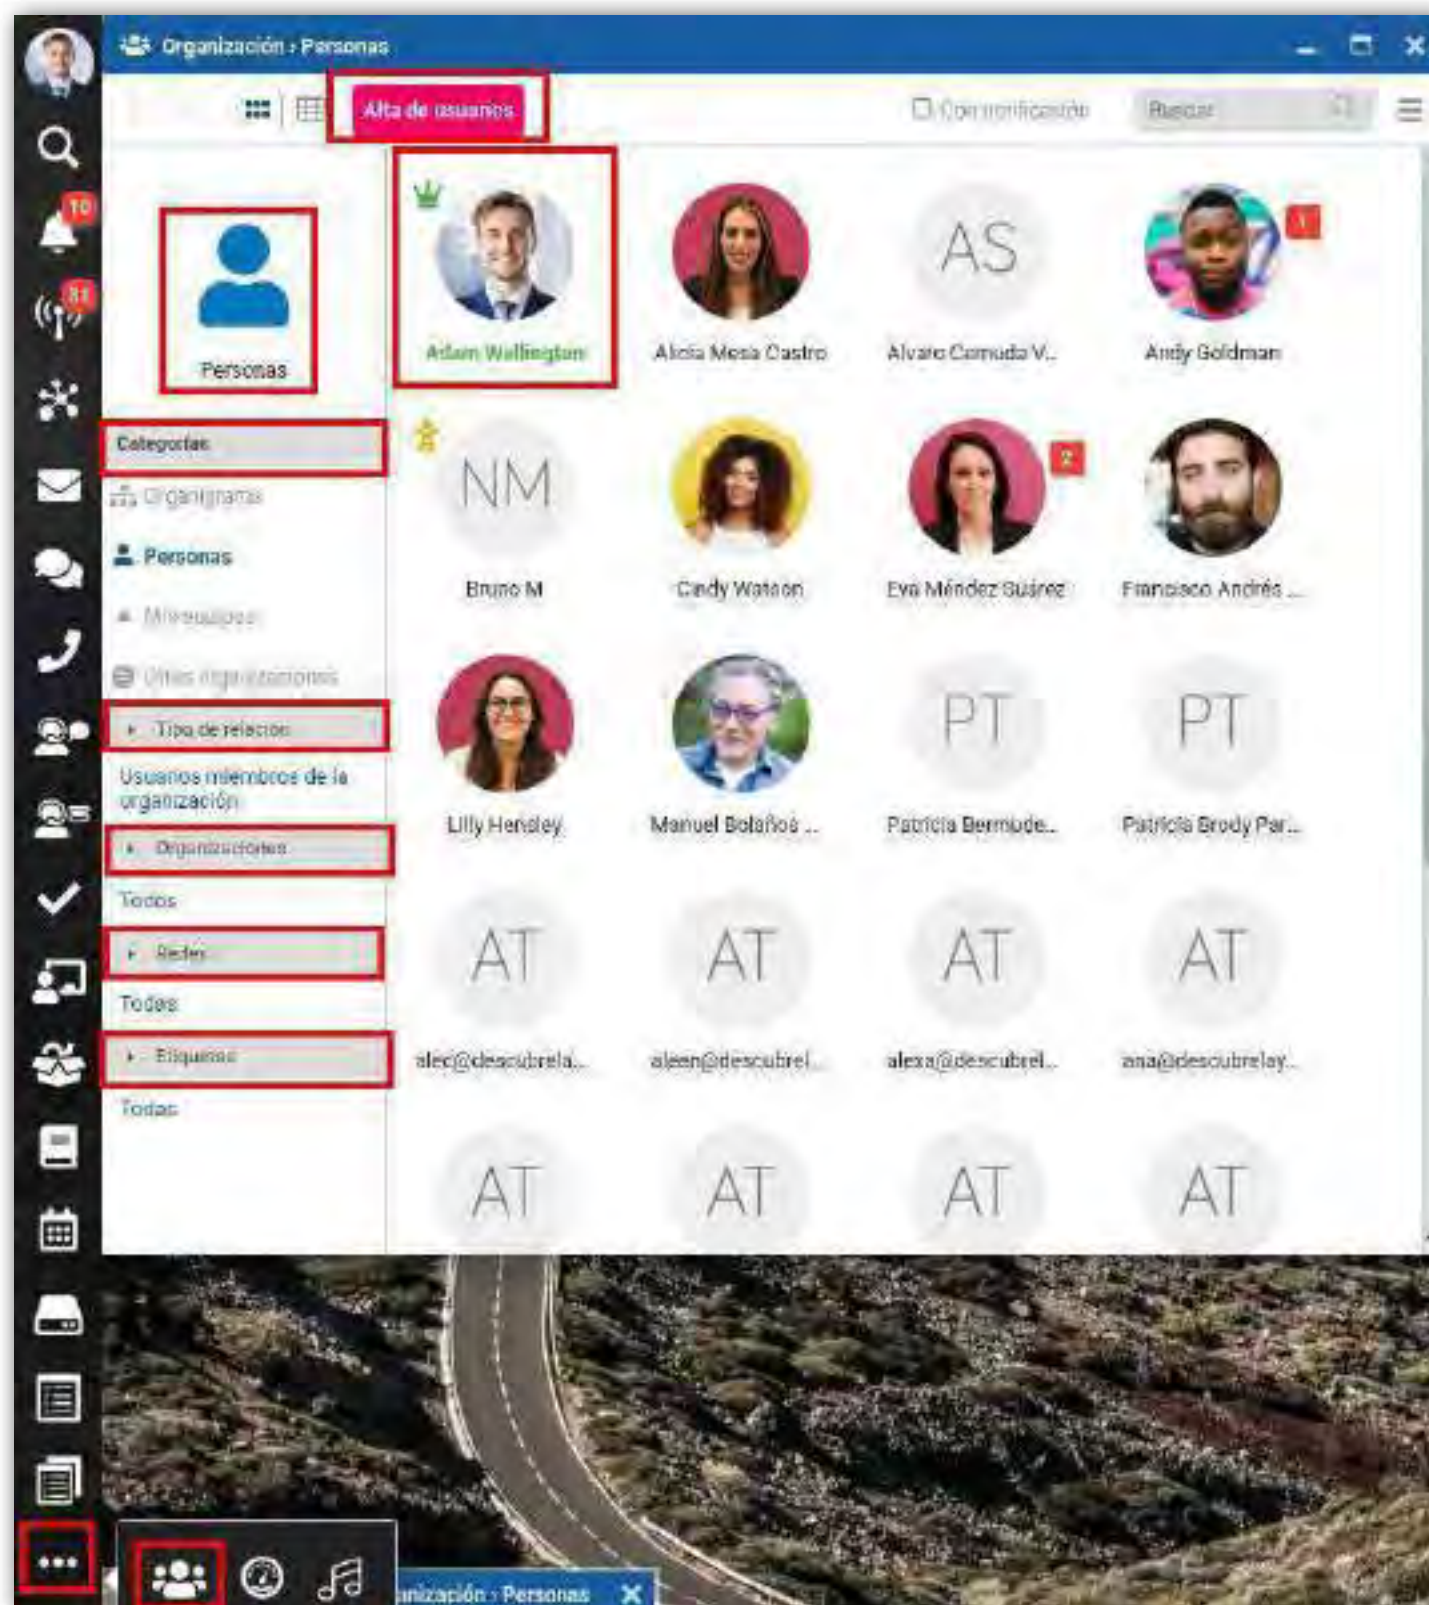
Organización › Personas

Alta de usuarios

Con notificación

Buscar

10

81

Personas

Categorías

Organigrama

Personas

Mis equipos

Otras organizaciones

Tipo de relación

Usuarios miembros de la organización

Organizaciones

Todos

Redes

Todas

Etiquetas

Todas

Adam Wellington

Alicia Mesa Castro

AS

Alvaro Cornudo V...

1

Andy Goldman

NM

Bruno M

Cindy Watson

2

Eva Méndez Suárez

Francisco Andrés ...

Lilly Hensley

Manuel Bolaños ...

PT

Patricia Bermude...

PT

Patricia Brody Par...

AT

alec@descubrela...

AT

aleen@descubrel...

AT

alexa@descubrel...

AT

ana@descubrelay...

AT

AT

AT

AT

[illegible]nización › Personas